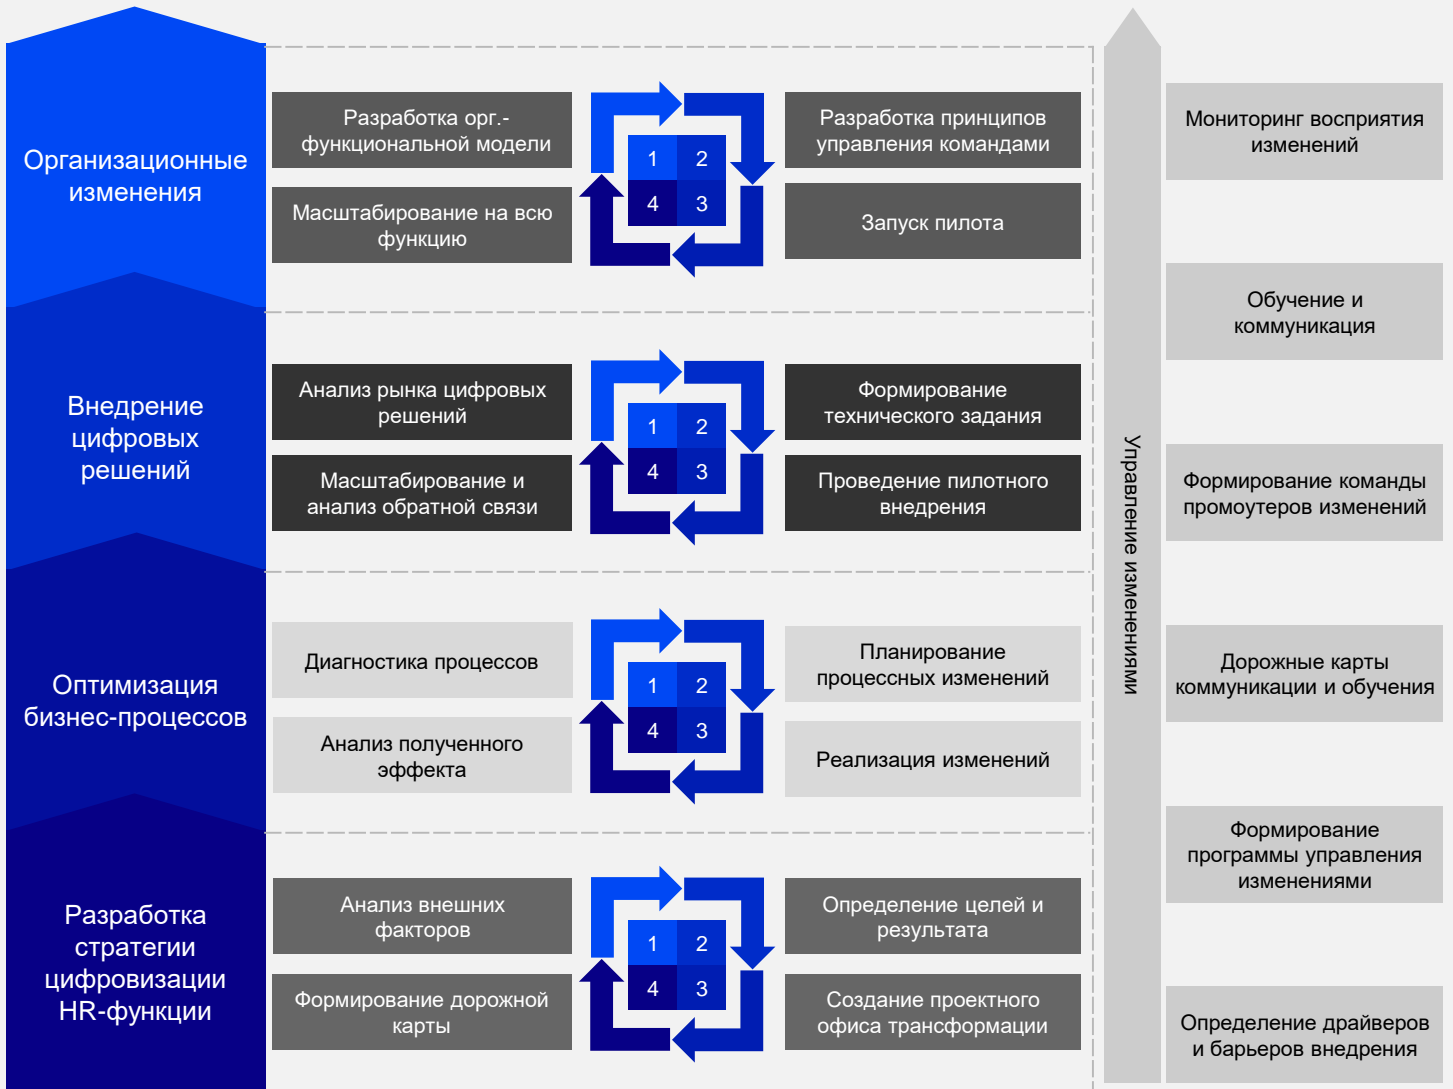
Организационные изменения

Разработка орг.-функциональной модели

Масштабирование на всю функцию

1 2
4 3

Разработка принципов управления командами

Запуск пилота

Внедрение цифровых решений

Анализ рынка цифровых решений

Масштабирование и анализ обратной связи

1 2
4 3

Формирование технического задания

Проведение пилотного внедрения

Оптимизация бизнес-процессов

Диагностика процессов

Анализ полученного эффекта

1 2
4 3

Планирование процессных изменений

Реализация изменений

Разработка стратегии цифровизации HR-функции

Анализ внешних факторов

Формирование дорожной карты

1 2
4 3

Определение целей и результата

Создание проектного офиса трансформации

Управление изменениями

Мониторинг восприятия изменений

Обучение и коммуникация

Формирование команды промоутеров изменений

Дорожные карты коммуникации и обучения

Формирование программы управления изменениями

Определение драйверов и барьеров внедрения